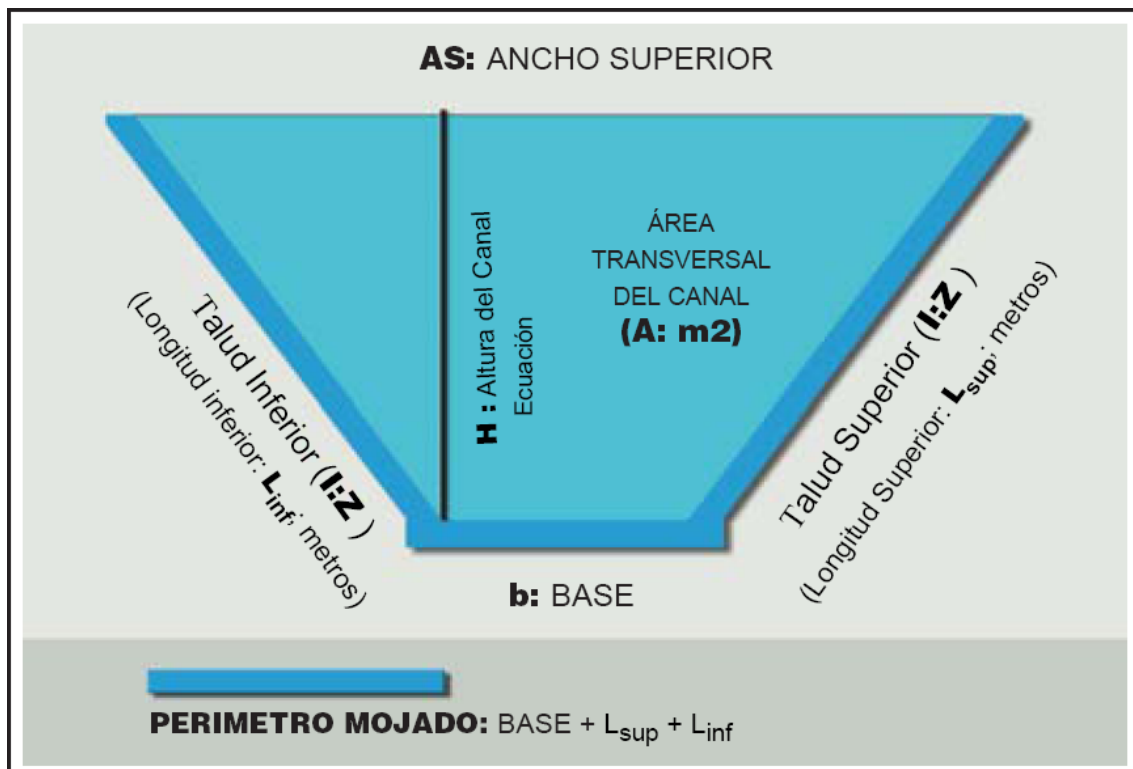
AS: ANCHO SUPERIOR

H : Altura del Canal Ecuación

ÁREA TRANSVERSAL DEL CANAL (A: m2)

Talud Inferior (I:Z )
(Longitud inferior: $L_{inf}$, metros)

Talud Superior (I:Z )
(Longitud Superior: $L_{sup}$, metros)

b: BASE

PERIMETRO MOJADO: BASE + $L_{sup}$ + $L_{inf}$